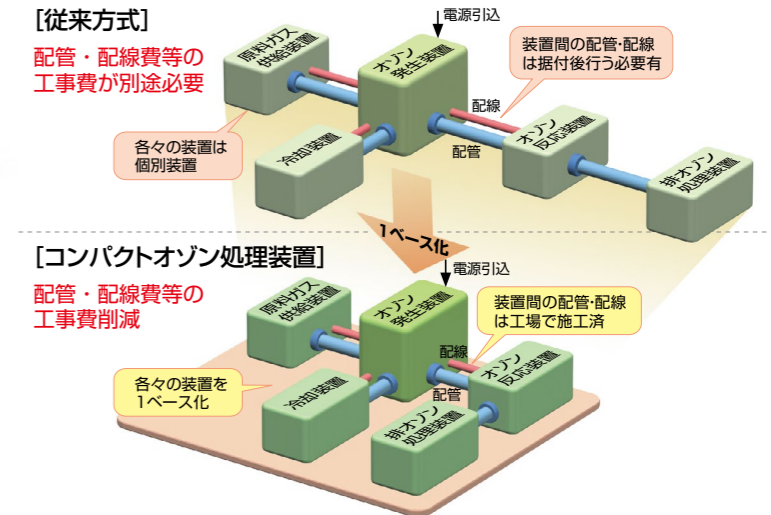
[従来方式]

配管・配線費等の工事費が別途必要

電源引込

原料ガス供給装置

オゾン発生装置

装置間の配管･配線は据付後行う必要有

配線

配管

オゾン反応装置

各々の装置は個別装置

冷却装置

排オゾン処理装置

1ベース化

[コンパクトオゾン処理装置]

配管・配線費等の工事費削減

電源引込

原料ガス供給装置

オゾン発生装置

装置間の配管･配線は工場で施工済

配線

配管

オゾン反応装置

各々の装置を1ベース化

冷却装置

排オゾン処理装置